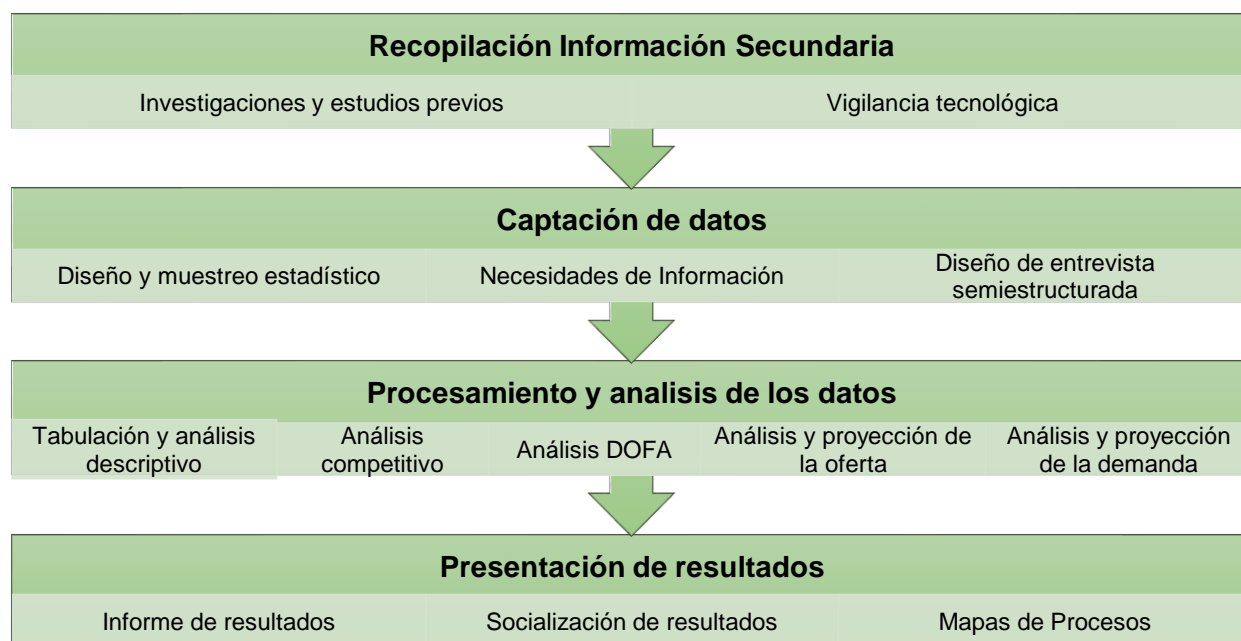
Recopilación Información Secundaria

Investigaciones y estudios previos

Vigilancia tecnológica

Captación de datos

Diseño y muestreo estadístico

Necesidades de Información

Diseño de entrevista semiestructurada

Procesamiento y analisis de los datos

Tabulación y análisis descriptivo

Análisis competitivo

Análisis DOFA

Análisis y proyección de la oferta

Análisis y proyección de la demanda

Presentación de resultados

Informe de resultados

Socialización de resultados

Mapas de Procesos